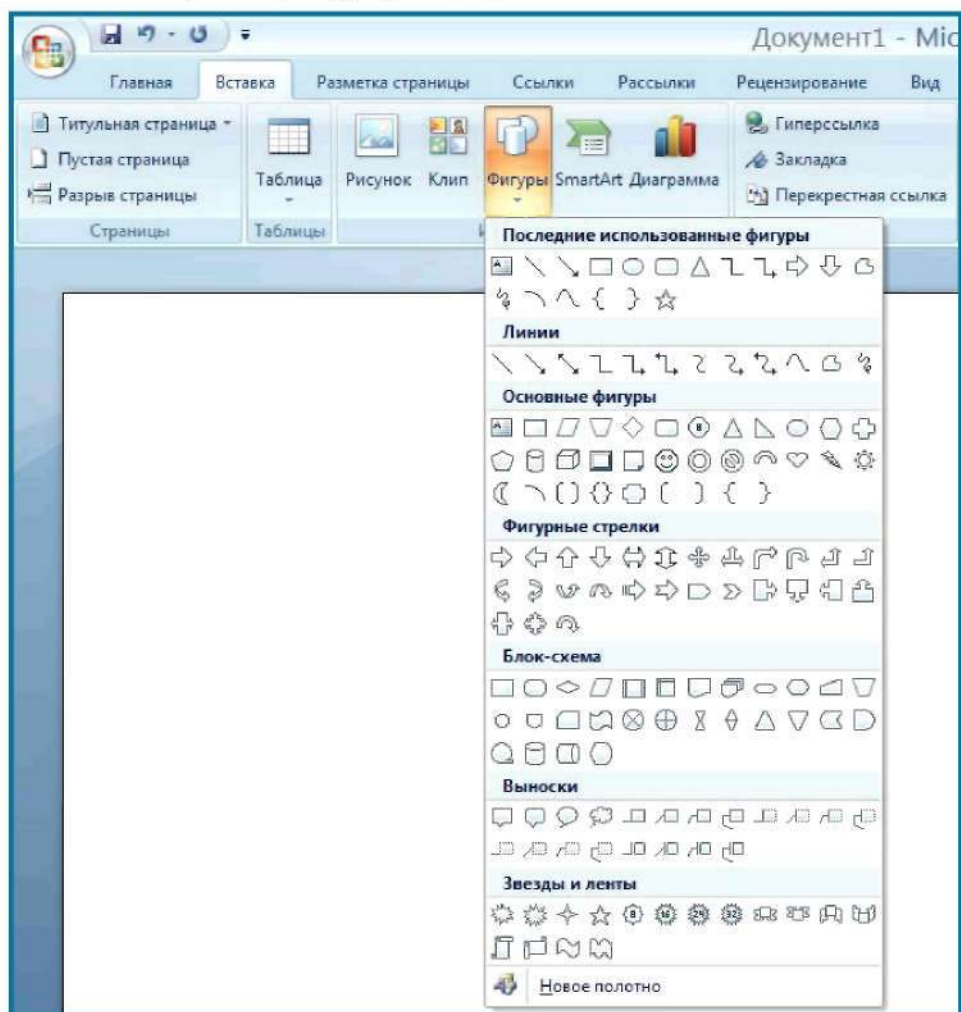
Документ1 - Mic

Главная Вставка Разметка страницы Ссылки Рассылки Рецензирование Вид

Титульная страница
Пустая страница
Разрыв страницы
Страницы

Таблица
Таблицы

Рисунок Клип Фигуры SmartArt Диаграмма

Гиперссылка
Закладка
Перекрестная ссылка

Последние использованные фигуры

Линии

Основные фигуры

Фигурные стрелки

Блок-схема

Выноски

Звезды и ленты

Новое полотно